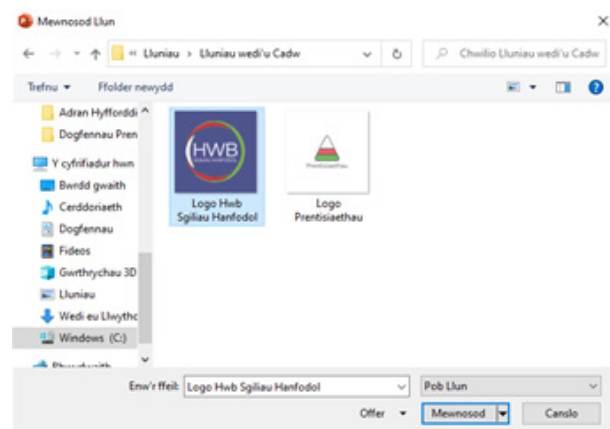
Mewnosod Llun

« Lluniau > Lluniau wedi'u Cadw

Chwilio Lluniau wedi'u Cadw

Trefnu ▾ Ffolder newydd

Adran Hyffordd

Dogfennau Pren

Y cyfrifiadur hwn

Bwrdd gwaith

Cerddoriaeth

Dogfennau

Fideos

Gwrthrychau 3D

Lluniau

Wedi eu Llwytho

Windows (C:)

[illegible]

HWB

Logo Hwb Sgiliau Hanfodol

Logo Prentisiaethau

Enw'r ffeil: Logo Hwb Sgiliau Hanfodol

Pob Llun

Offer ▾

Mewnosod

Canslo